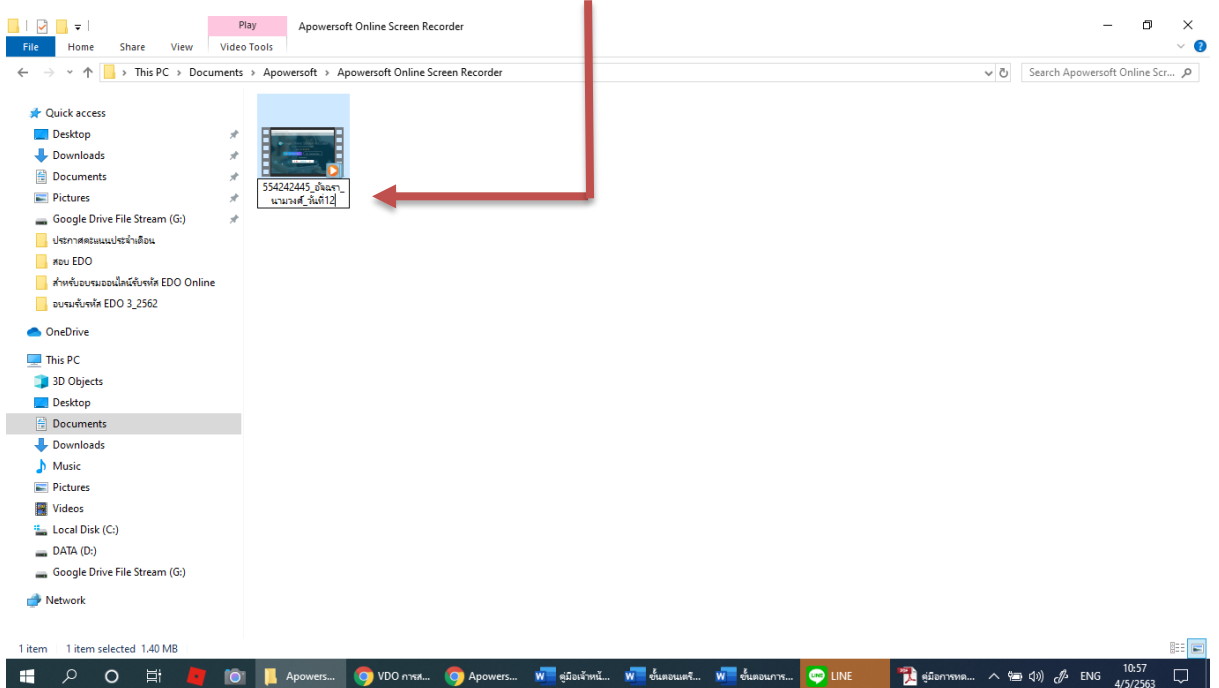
Play
Apowersoft Online Screen Recorder
File Home Share View Video Tools
This PC > Documents > Apowersoft > Apowersoft Online Screen Recorder
Search Apowersoft Online Scr...

Quick access
Desktop
Downloads
Documents
Pictures
Google Drive File Stream (G:)
ประกาศคะแนนประจำเดือน
สอบ EDO
สำหรับอบรมออนไลน์รับรหัส EDO Online
อบรมรับรหัส EDO 3_2562
OneDrive
This PC
3D Objects
Desktop
Documents
Downloads
Music
Pictures
Videos
Local Disk (C:)
DATA (D:)
Google Drive File Stream (G:)
Network

554242445_อัญชรา_นามวงศ์_ที่12

1 item 1 item selected 1.40 MB

Apowers... VDO การส... Apowers... คู่มือเจ้าหน้... ขั้นตอนตรว... ขั้นตอนการ... LINE คู่มือการทด... ENG 10:57 4/5/2563